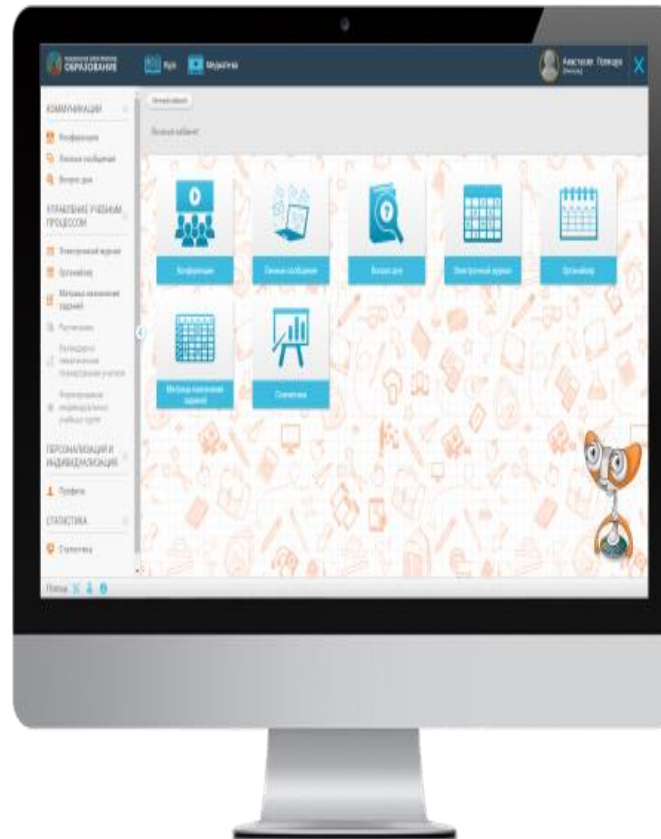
ОБРАЗОВАНИЕ
Курс
Медиатека
Анастасия Попова

КОММУНИКАЦИИ
Конференции
Личные сообщения
Вопрос дня
УПРАВЛЕНИЕ УЧЕБНЫМ ПРОЦЕССОМ
Электронный журнал
Органайзер
Матрица назначения заданий
Расписание
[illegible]
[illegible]
ПЕРСОНАЛИЗАЦИЯ И ИНДИВИДУАЛИЗАЦИЯ
Профиль
СТАТИСТИКА
Статистика
Помощь

Личный кабинет
Личный кабинет

Конференции
Личные сообщения
Вопрос дня
Электронный журнал
Органайзер
Матрица назначения заданий
Статистика